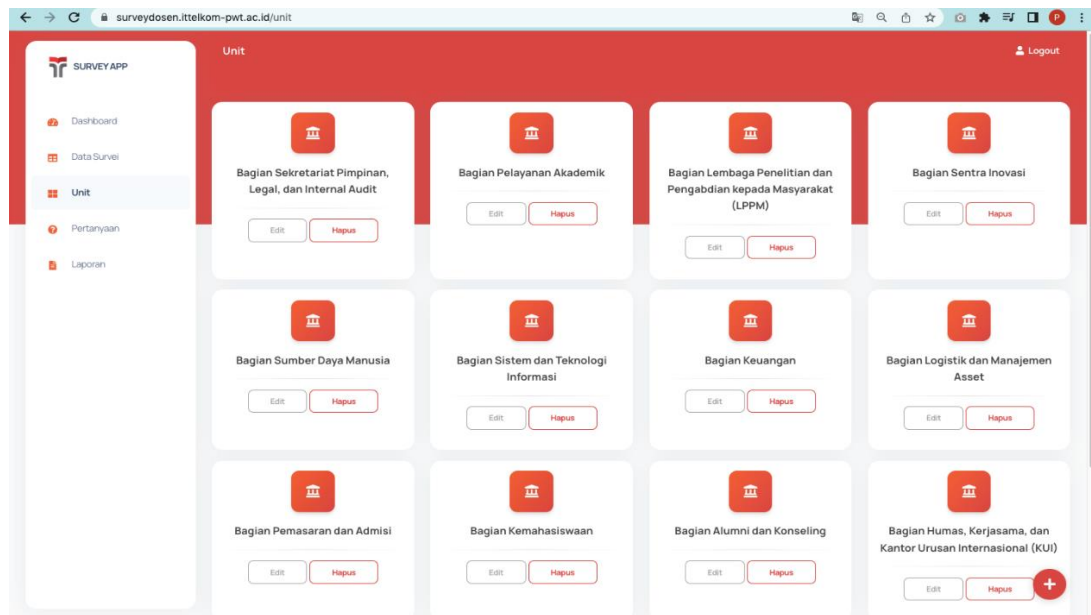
surveydosen.ittelkom-pwt.ac.id/unit

SURVEY APP

Dashboard

Data Survei

Unit

Pertanyaan

Laporan

Unit

Logout

Bagian Sekretariat Pimpinan, Legal, dan Internal Audit

Edit Hapus

Bagian Pelayanan Akademik

Edit Hapus

Bagian Lembaga Penelitian dan Pengabdian kepada Masyarakat (LPPM)

Edit Hapus

Bagian Sentra Inovasi

Edit Hapus

Bagian Sumber Daya Manusia

Edit Hapus

Bagian Sistem dan Teknologi Informasi

Edit Hapus

Bagian Keuangan

Edit Hapus

Bagian Logistik dan Manajemen Asset

Edit Hapus

Bagian Pemasaran dan Admisi

Edit Hapus

Bagian Kemahasiswaan

Edit Hapus

Bagian Alumni dan Konseling

Edit Hapus

Bagian Humas, Kerjasama, dan Kantor Urusan Internasional (KUI)

Edit Hapus